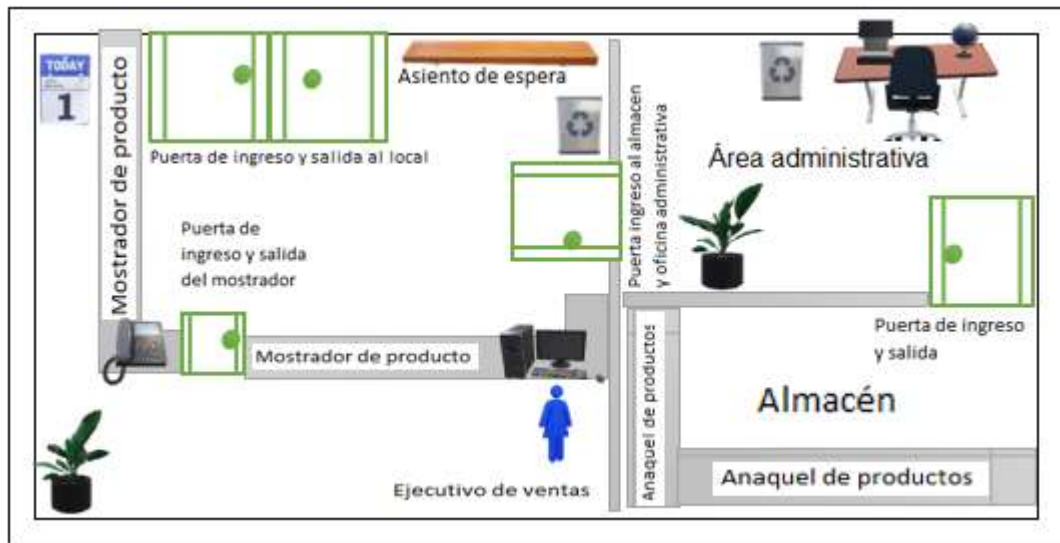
TODAY
1

Mostrador de producto

Puerta de ingreso y salida al local

Asiento de espera

Puerta ingreso al almacen y oficina administrativa

Área administrativa

Puerta de ingreso y salida del mostrador

Mostrador de producto

Puerta de ingreso y salida

Anaquel de productos

Almacén

Ejecutivo de ventas

Anaquel de productos